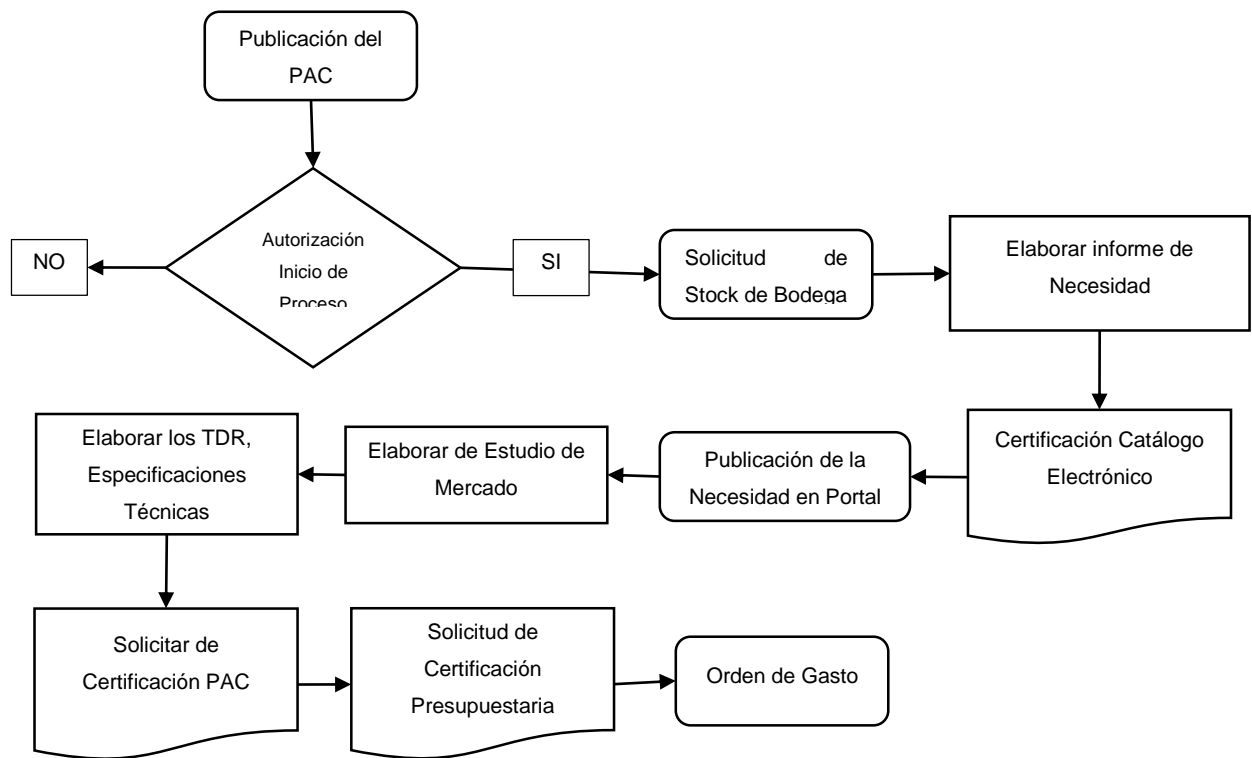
Publicación del PAC

Autorización Inicio de Proceso

NO

SI

Solicitud de Stock de Bodega

Elaborar informe de Necesidad

Certificación Catálogo Electrónico

Publicación de la Necesidad en Portal

Elaborar de Estudio de Mercado

Elaborar los TDR, Especificaciones Técnicas

Solicitar de Certificación PAC

Solicitud de Certificación Presupuestaria

Orden de Gasto